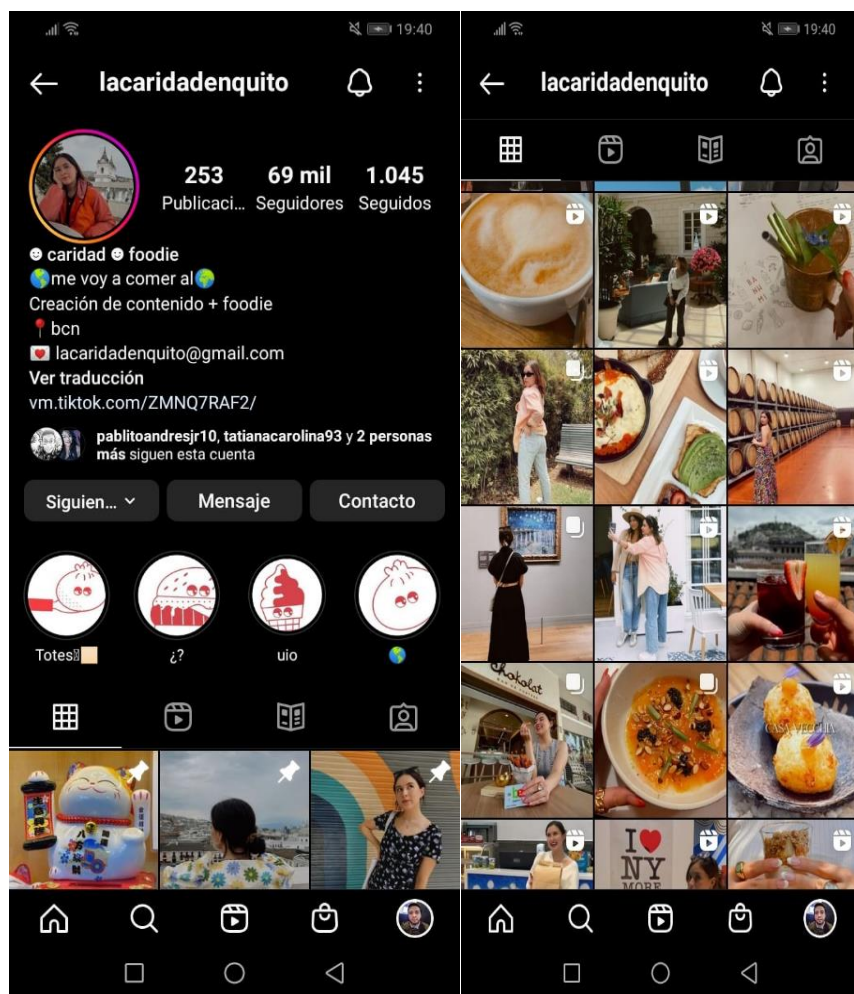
19:40

lacaridadenquito

253 Publicaci...
69 mil Seguidores
1.045 Seguidos

☻ caridad ☻ foodie
🌎me voy a comer al🌎
Creación de contenido + foodie
📍bcn
💌 lacaridadenquito@gmail.com
Ver traducción
vm.tiktok.com/ZMNQ7RAF2/

pablitoandresjr10, tatianacarolina93 y 2 personas más siguen esta cuenta

Siguien...
Mensaje
Contacto

Totes
¿?
uio
🌎

19:40

lacaridadenquito

Chokolat

CASA VEGCHIA

I ❤ NY MORE